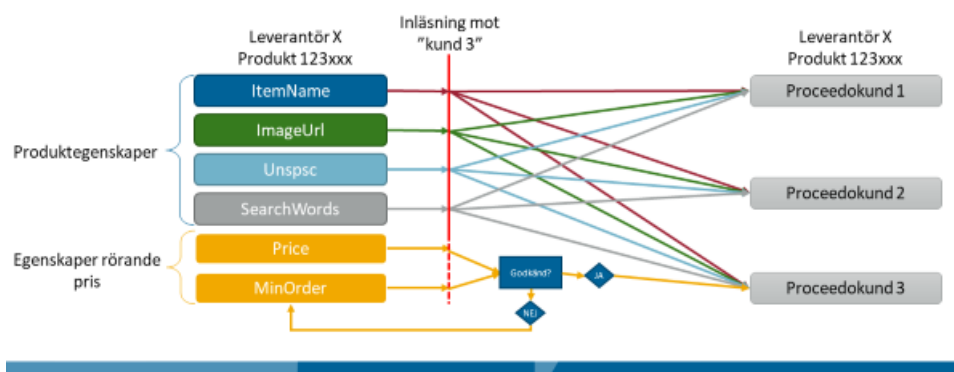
Leverantör X
Produkt 123xxx

Inläsning mot
"kund 3"

Leverantör X
Produkt 123xxx

Produktegenskaper

ItemName

ImageUrl

Unspsc

SearchWords

Egenskaper rörande pris

Price

MinOrder

Godkänd?

JA

NEJ

Proceedokund 1

Proceedokund 2

Proceedokund 3